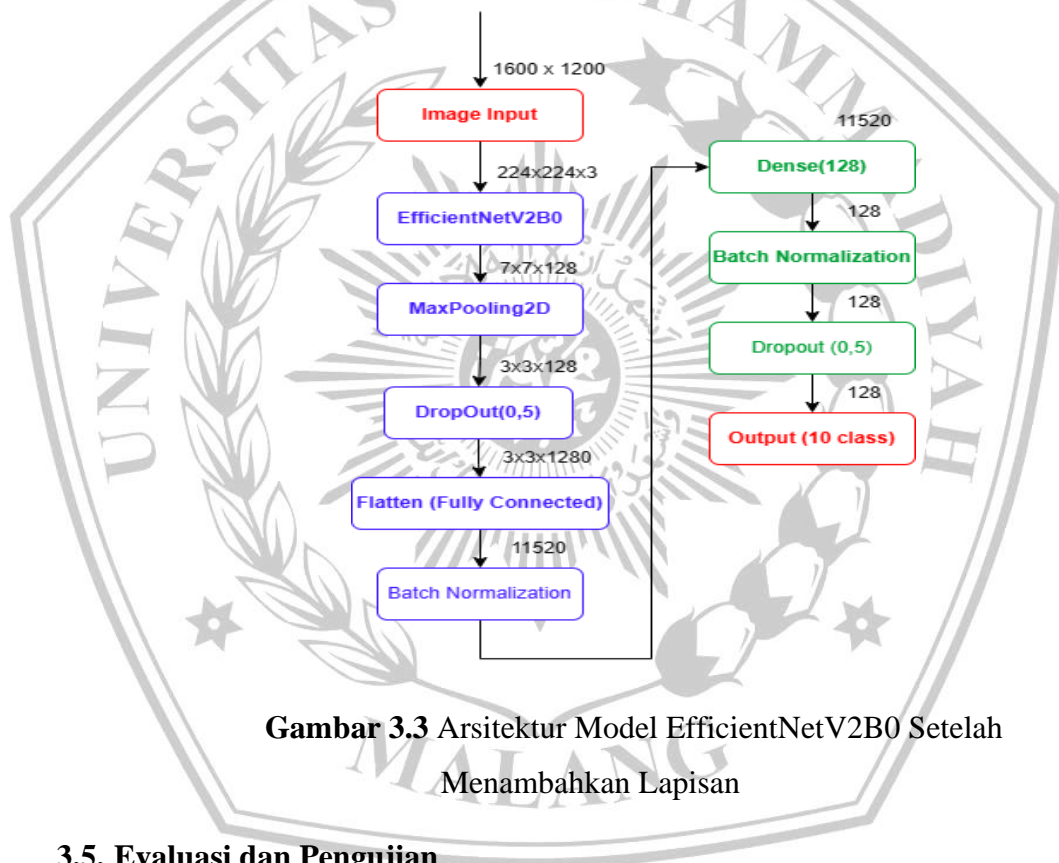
1600 x 1200

Image Input

224x224x3

EfficientNetV2B0

7x7x128

MaxPooling2D

3x3x128

DropOut(0,5)

3x3x1280

Flatten (Fully Connected)

11520

Batch Normalization

11520

Dense(128)

128

Batch Normalization

128

Dropout (0,5)

128

Output (10 class)

**Gambar 3.3** Arsitektur Model EfficientNetV2B0 Setelah Menambahkan Lapisan

**3.5. Evaluasi dan Pengujian**